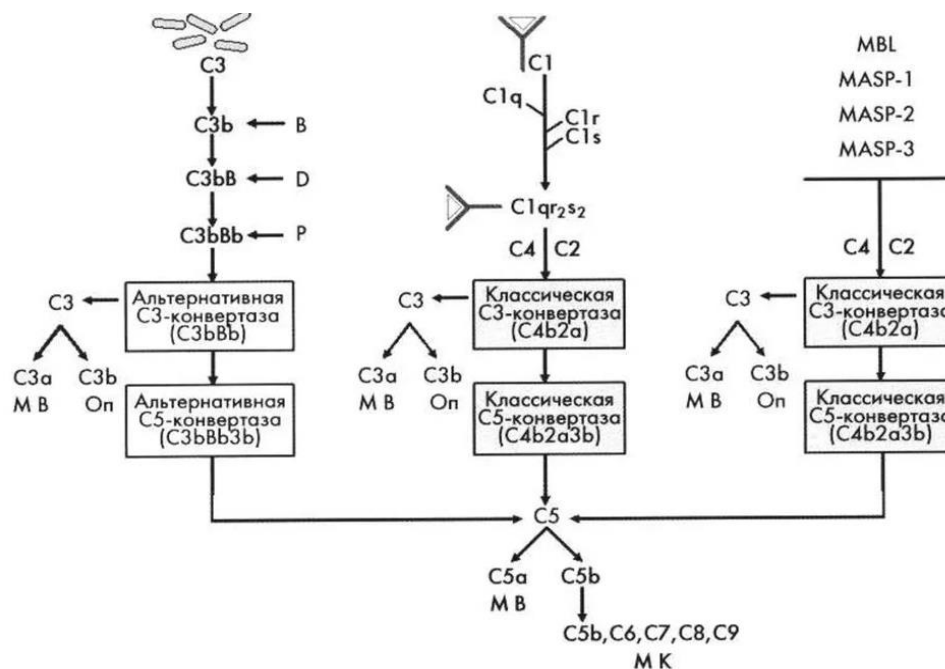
C3

C3b ← B

C3bB ← D

C3bBb ← P

C3 ← Альтернативная C3-конвертаза (C3bBb)

C3a МВ

C3b Оп

Альтернативная C5-конвертаза (C3bBb3b)

C1

C1q

C1r

C1s

$C1qr_2s_2$

C4 C2

C3 ← Классическая C3-конвертаза (C4b2a)

C3a МВ

C3b Оп

Классическая C5-конвертаза (C4b2a3b)

MBL

MASP-1

MASP-2

MASP-3

C4 C2

C3 ← Классическая C3-конвертаза (C4b2a)

C3a МВ

C3b Оп

Классическая C5-конвертаза (C4b2a3b)

C5

C5a МВ

C5b

C5b, C6, C7, C8, C9

МК